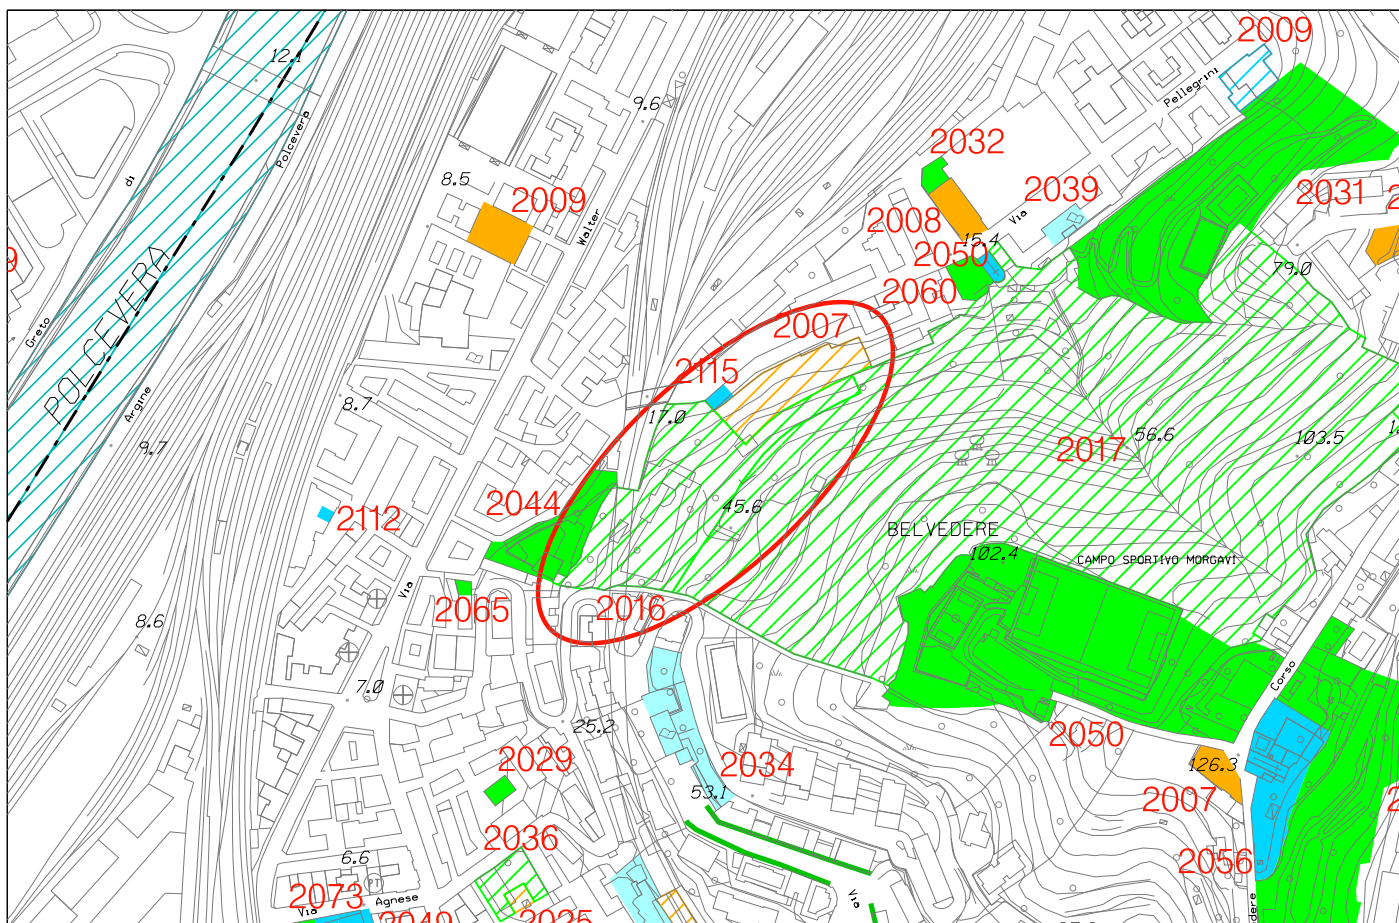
2009
12.1
9.6
Pellegrini
2032
Polcevera
di
8.5
2009
Walter
2008
15.4
Via
2039
2031
2050
79.0
2060
Greto
POLCEVERA
2007
2115
8.7
Argine
17.0
9.7
2017
56.6
103.5
45.6
2044
2112
BELVEDERE
102.4
CAMPO SPORTIVO MORGAVI
Via
2065
2016
8.6
7.0
Corso
25.2
2050
2029
2034
126.3
53.1
2007
2036
2056
6.6
2073
Via
Agnese
2040
2025
Via
dere